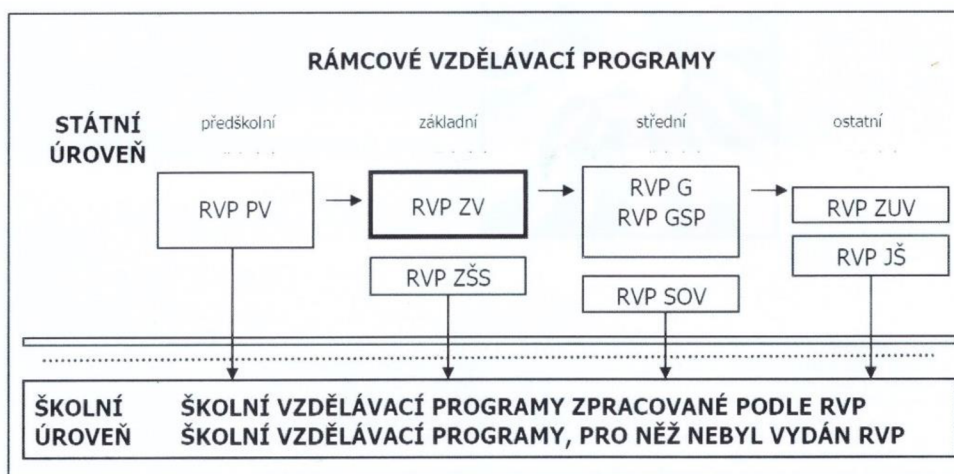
RÁMCOVÉ VZDĚLÁVACÍ PROGRAMY

STÁTNÍ ÚROVEŇ

předškolní

základní

střední

ostatní

RVP PV

RVP ZV

RVP ZŠS

RVP G
RVP GSP

RVP SOV

RVP ZUV

RVP JŠ

ŠKOLNÍ ÚROVEŇ

ŠKOLNÍ VZDĚLÁVACÍ PROGRAMY ZPRACOVANÉ PODLE RVP
ŠKOLNÍ VZDĚLÁVACÍ PROGRAMY, PRO NĚŽ NEBYL VYDÁN RVP